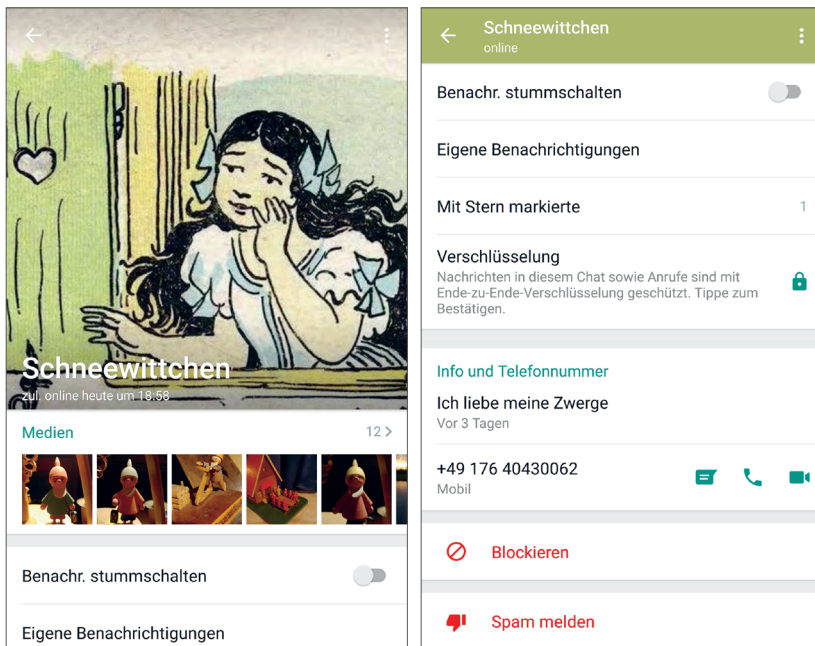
Schneewittchen
zul. online heute um 18:58

Medien
12 >

Benachr. stummschalten

Eigene Benachrichtigungen

Schneewittchen
online

Benachr. stummschalten

Eigene Benachrichtigungen

Mit Stern markierte
1

Verschlüsselung
Nachrichten in diesem Chat sowie Anrufe sind mit Ende-zu-Ende-Verschlüsselung geschützt. Tippe zum Bestätigen.

Info und Telefonnummer

Ich liebe meine Zwerge
Vor 3 Tagen

+49 176 40430062
Mobil

Blockieren

Spam melden